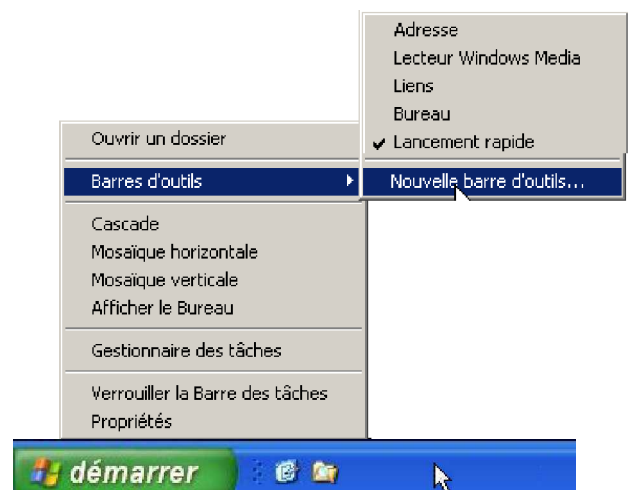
Adresse
Lecteur Windows Media
Liens
Bureau
✔ Lancement rapide
Nouvelle barre d'outils...

Ouvrir un dossier
Barres d'outils
Cascade
Mosaïque horizontale
Mosaïque verticale
Afficher le Bureau
Gestionnaire des tâches
Verrouiller la Barre des tâches
Propriétés

démarrer